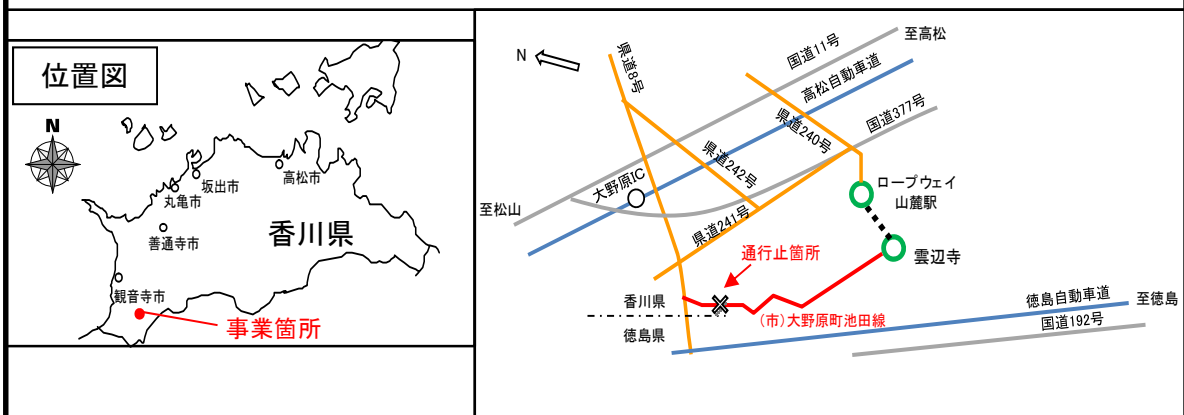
位置図

N

坂出市
高松市
丸亀市
香川県
善通寺市
観音寺市
事業箇所

N

至高松
国道11号
県道8号
高松自動車道
国道377号
県道240号
県道242号
大野原IC
ロープウェイ山麓駅
至松山
県道241号
雲辺寺
通行止箇所
香川県
徳島県
(市)大野原町池田線
徳島自動車道
至徳島
国道192号